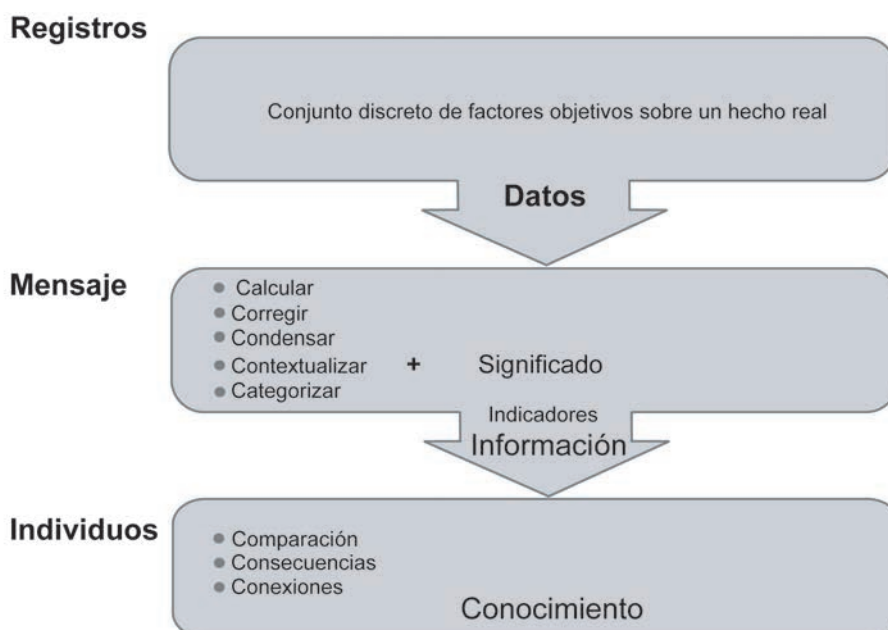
Registros

Conjunto discreto de factores objetivos sobre un hecho real

Datos

Mensaje

- Calcular
- Corregir
- Condensar
- Contextualizar
- Categorizar

+ Significado

Indicadores

Información

Individuos

- Comparación
- Consecuencias
- Conexiones

Conocimiento